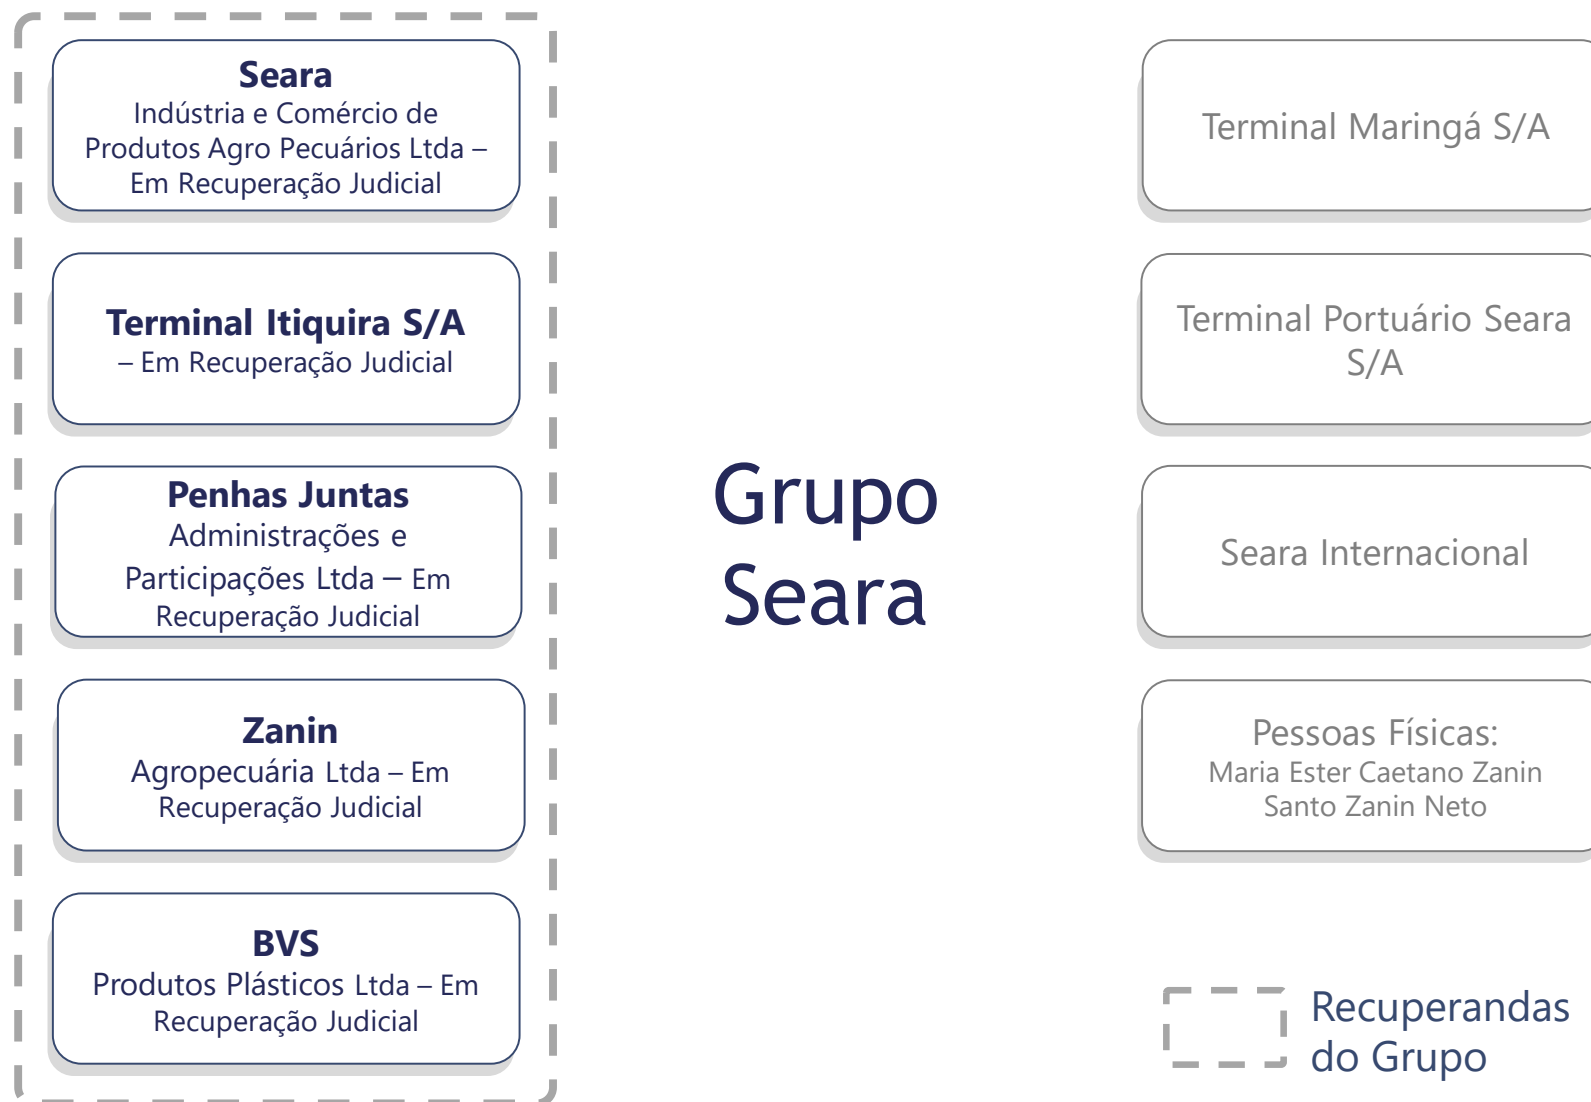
Seara
Indústria e Comércio de Produtos Agro Pecuários Ltda – Em Recuperação Judicial

Terminal Itiquira S/A
– Em Recuperação Judicial

Penhas Juntas
Administrações e Participações Ltda – Em Recuperação Judicial

Zanin
Agropecuária Ltda – Em Recuperação Judicial

BVS
Produtos Plásticos Ltda – Em Recuperação Judicial

Grupo Seara

Terminal Maringá S/A

Terminal Portuário Seara S/A

Seara Internacional

Pessoas Físicas:
Maria Ester Caetano Zanin
Santo Zanin Neto

Recuperandas do Grupo